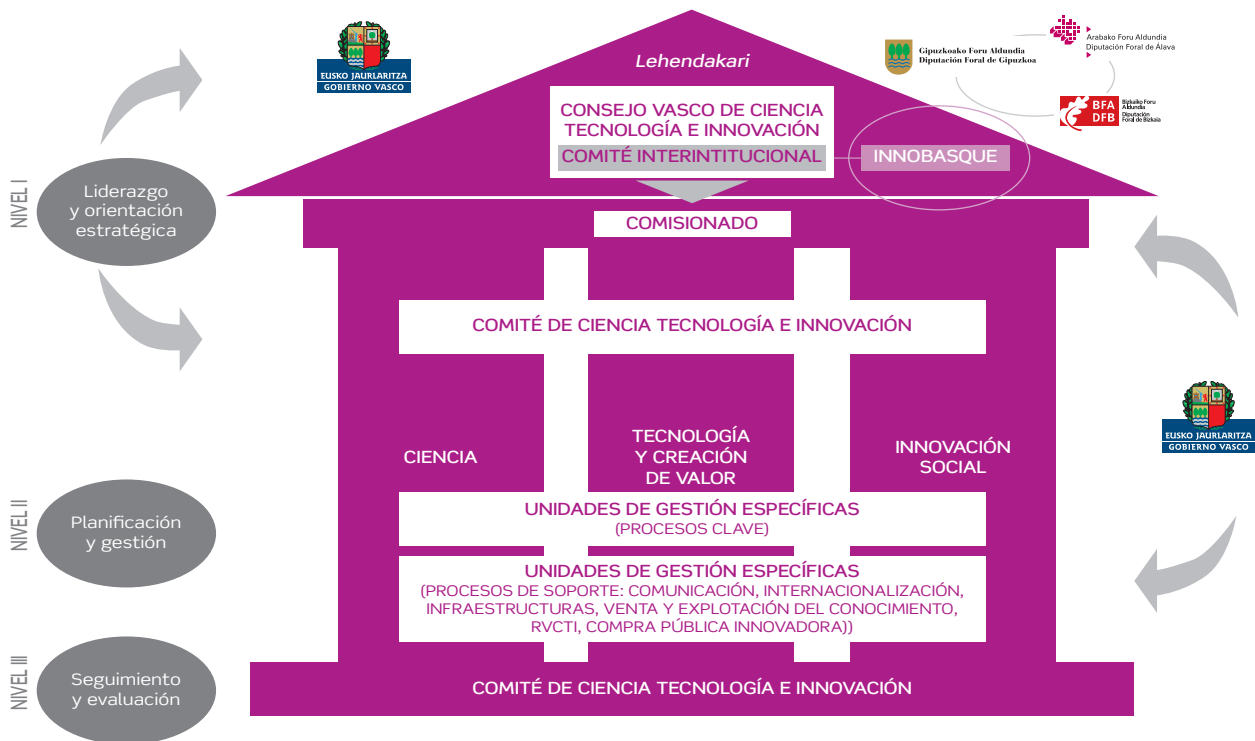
EUSKO JAURLARITZA
GOBIERNO VASCO

Lehendakari

Gipuzkoako Foru Aldundia
Diputación Foral de Gipuzkoa

Arabako Foru Aldundia
Diputación Foral de Álava

BFA DFB
Bizkaiko Foru Aldundia
Diputación Foral de Bizkaia

CONSEJO VASCO DE CIENCIA TECNOLOGÍA E INNOVACIÓN
COMITÉ INTERINTITUCIONAL
INNOBASQUE

NIVEL I
Liderazgo y orientación estratégica

COMISIONADO

COMITÉ DE CIENCIA TECNOLOGÍA E INNOVACIÓN

CIENCIA
TECNOLOGÍA Y CREACIÓN DE VALOR
INNOVACIÓN SOCIAL

EUSKO JAURLARITZA
GOBIERNO VASCO

NIVEL II
Planificación y gestión

UNIDADES DE GESTIÓN ESPECÍFICAS
(PROCESOS CLAVE)

UNIDADES DE GESTIÓN ESPECÍFICAS
(PROCESOS DE SOPORTE: COMUNICACIÓN, INTERNACIONALIZACIÓN, INFRAESTRUCTURAS, VENTA Y EXPLOTACIÓN DEL CONOCIMIENTO, RVCTI, COMPRA PÚBLICA INNOVADORA))

NIVEL III
Seguimiento y evaluación

COMITÉ DE CIENCIA TECNOLOGÍA E INNOVACIÓN